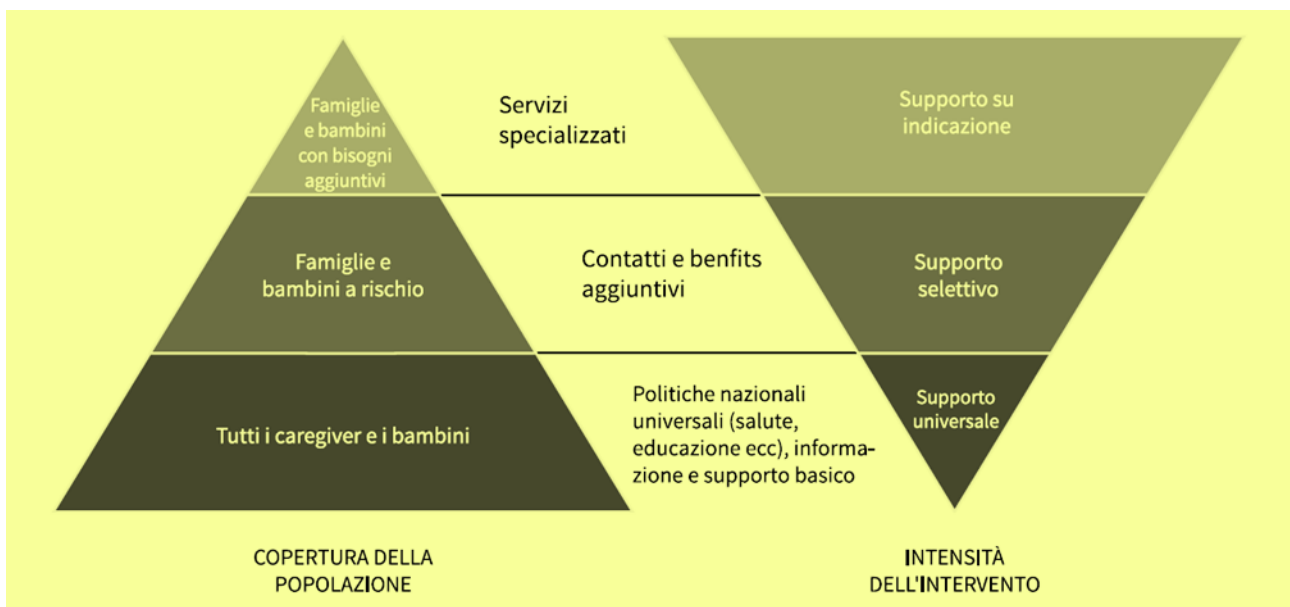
Famiglie e bambini con bisogni aggiuntivi

Servizi specializzati

Supporto su indicazione

Famiglie e bambini a rischio

Contatti e benfits aggiuntivi

Supporto selettivo

Tutti i caregiver e i bambini

Politiche nazionali universali (salute, educazione ecc), informazione e supporto basico

Supporto universale

COPERTURA DELLA POPOLAZIONE

INTENSITÀ DELL'INTERVENTO